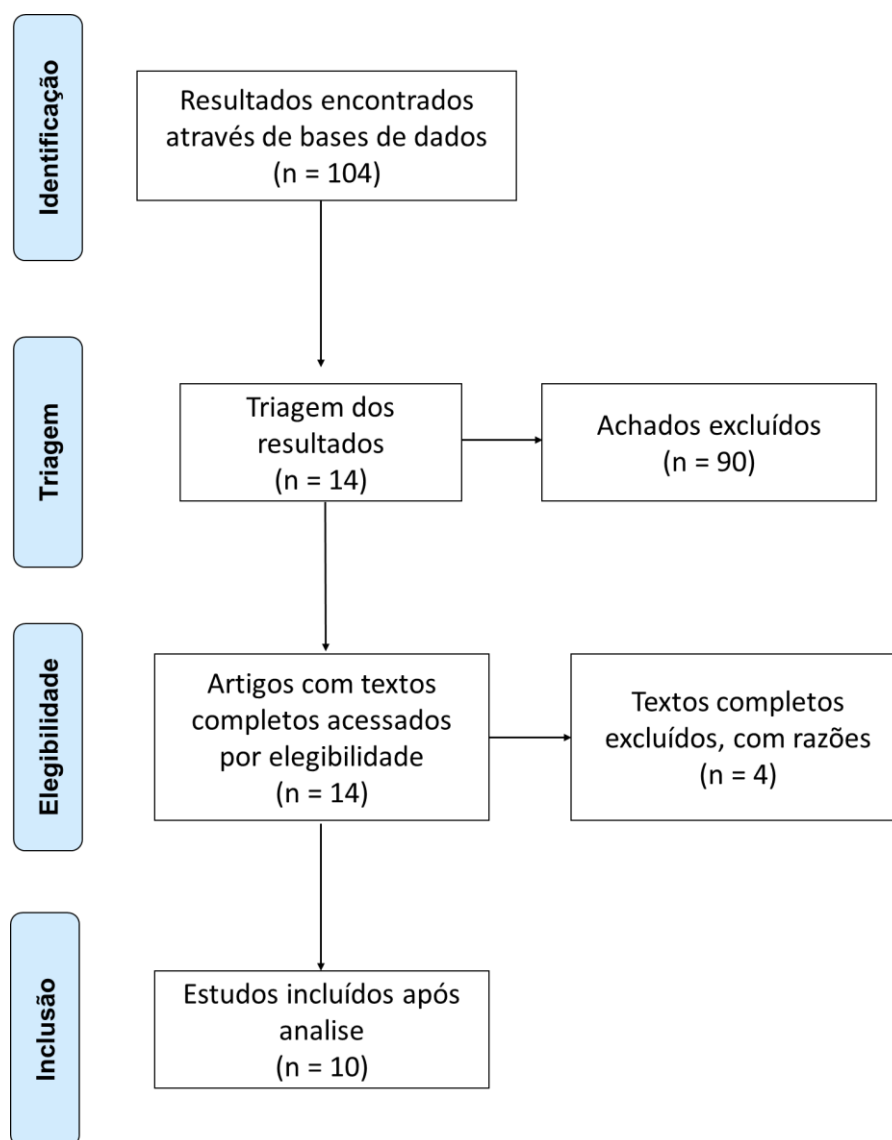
Identificação

Resultados encontrados através de bases de dados (n = 104)

Triagem

Triagem dos resultados (n = 14)

Achados excluídos (n = 90)

Elegibilidade

Artigos com textos completos acessados por elegibilidade (n = 14)

Textos completos excluídos, com razões (n = 4)

Inclusão

Estudos incluídos após analise (n = 10)